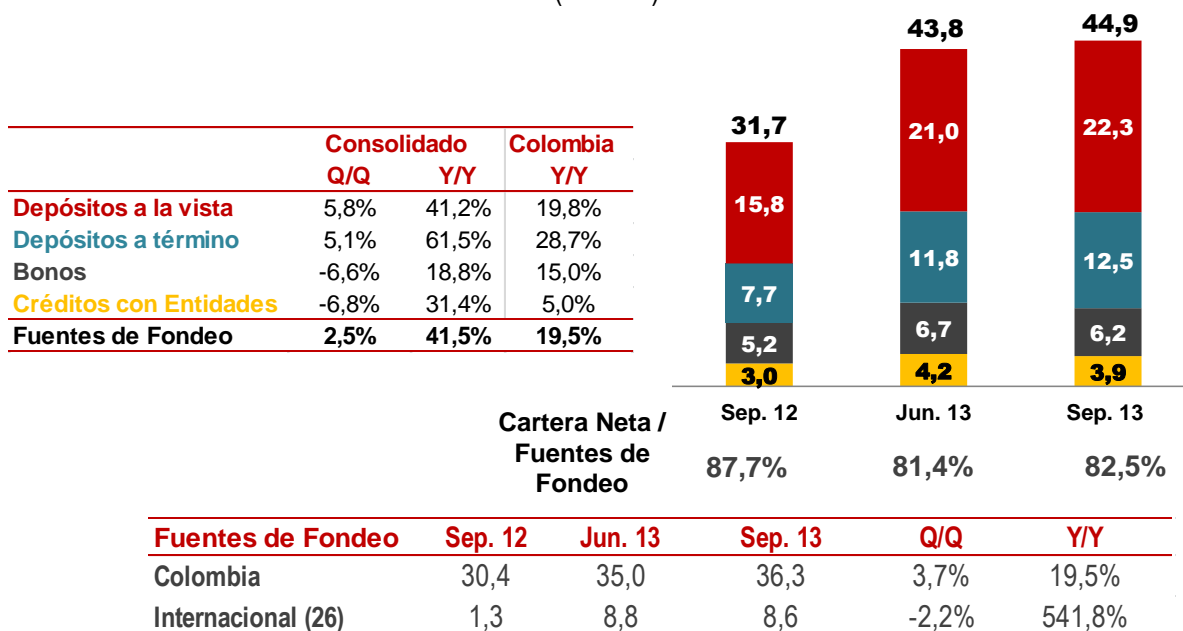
| | Consolidado Q/Q | Consolidado Y/Y | Colombia Y/Y |
|---|---|---|---|
| Depósitos a la vista | 5,8% | 41,2% | 19,8% |
| Depósitos a término | 5,1% | 61,5% | 28,7% |
| Bonos | -6,6% | 18,8% | 15,0% |
| Créditos con Entidades | -6,8% | 31,4% | 5,0% |
| Fuentes de Fondeo | 2,5% | 41,5% | 19,5% |

31,7
15,8
7,7
5,2
3,0
Sep. 12

43,8
21,0
11,8
6,7
4,2
Jun. 13

44,9
22,3
12,5
6,2
3,9
Sep. 13

Cartera Neta / Fuentes de Fondeo 87,7% 81,4% 82,5%

| Fuentes de Fondeo | Sep. 12 | Jun. 13 | Sep. 13 | Q/Q | Y/Y |
|---|---|---|---|---|---|
| Colombia | 30,4 | 35,0 | 36,3 | 3,7% | 19,5% |
| Internacional (26) | 1,3 | 8,8 | 8,6 | -2,2% | 541,8% |